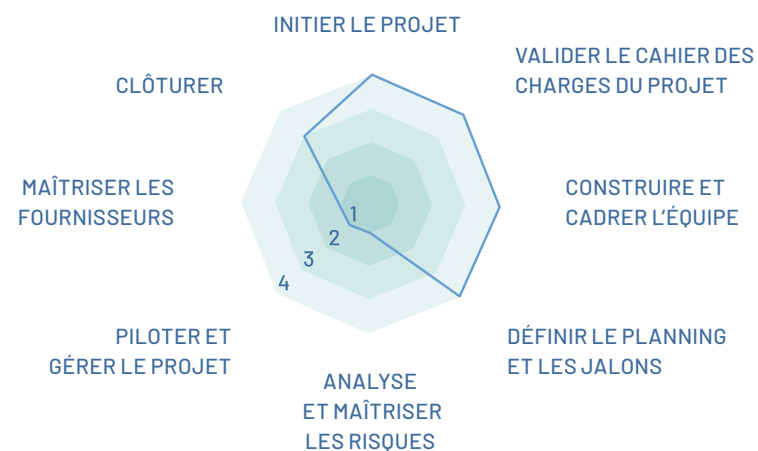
INITIER LE PROJET

VALIDER LE CAHIER DES CHARGES DU PROJET

CONSTRUIRE ET CADRER L'ÉQUIPE

DÉFINIR LE PLANNING ET LES JALONS

ANALYSE ET MAÎTRISER LES RISQUES

PILOTER ET GÉRER LE PROJET

MAÎTRISER LES FOURNISSEURS

CLÔTURER

1

2

3

4